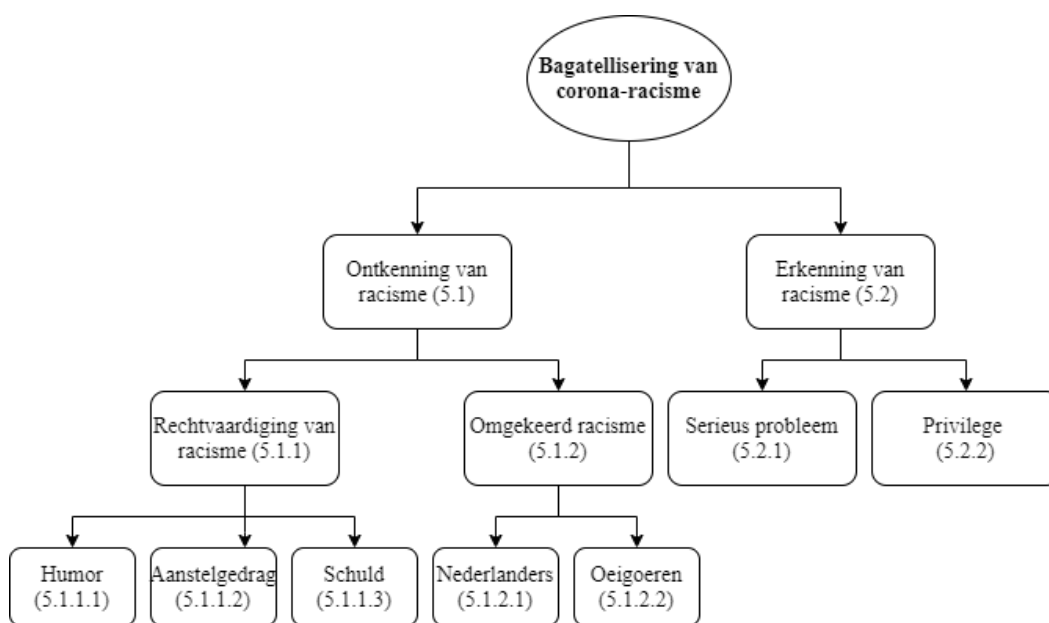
Bagatellisering van corona-racisme

Ontkenning van racisme (5.1)

Erkenning van racisme (5.2)

Rechtvaardiging van racisme (5.1.1)

Omgekeerd racisme (5.1.2)

Serieus probleem (5.2.1)

Privilege (5.2.2)

Humor (5.1.1.1)

Aanstelgedrag (5.1.1.2)

Schuld (5.1.1.3)

Nederlanders (5.1.2.1)

Oeigoeren (5.1.2.2)